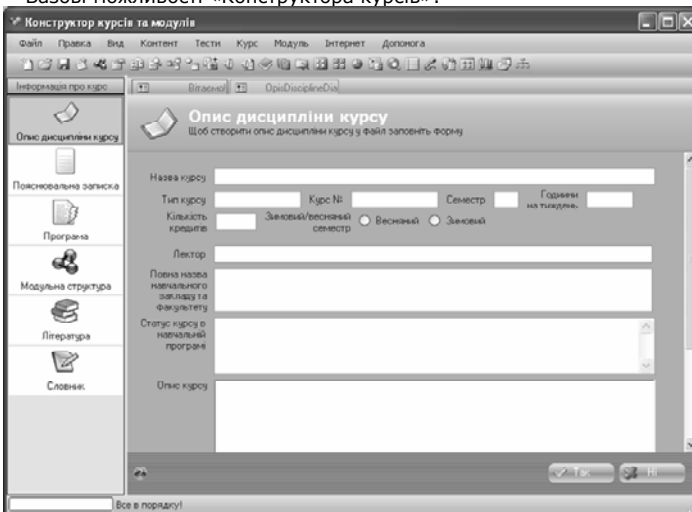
Базові можливості «Конструктора курсів».

Конструктор курсів та модулів

Файл Правка Вид Контент Тести Курс Модуль Інтернет Допомога

Інформація про курс | Вітаємо! | OpisDisciplineDis

Опис дисципліни курсу
Пояснювальна записка
Програма
Модульна структура
Література
Словник

Опис дисципліни курсу
Щоб створити опис дисципліни курсу у файл заповніть форму

Назва курсу
Тип курсу
Курс №
Семестр
Години на тиждень
Кількість кредитів
Зимовий/весняний семестр
Весняний
Зимовий
Лектор
Повна назва навчального закладу та факультету
Статус курсу в навчальній програмі
Опис курсу

Все в порядку!